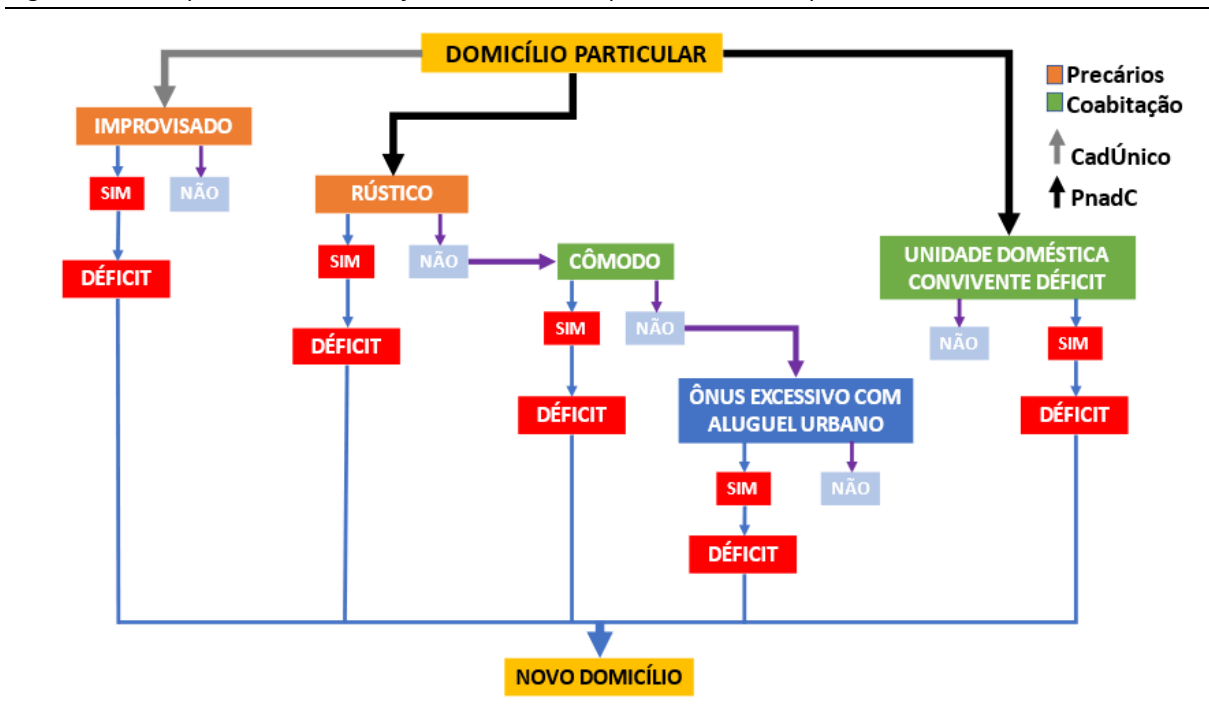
DOMICÍLIO PARTICULAR

Precários
Coabitação
CadÚnico
PnadC

IMPROVISADO
SIM
NÃO
DÉFICIT

RÚSTICO
SIM
NÃO
DÉFICIT

CÔMODO
SIM
NÃO
DÉFICIT

ÔNUS EXCESSIVO COM ALUGUEL URBANO
SIM
NÃO
DÉFICIT

UNIDADE DOMÉSTICA CONVIVENTE DÉFICIT
NÃO
SIM
DÉFICIT

NOVO DOMICÍLIO